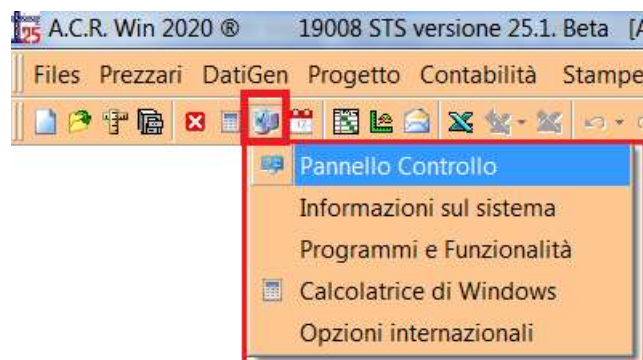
A.C.R. Win 2020 ® 19008 STS versione 25.1. Beta [A

Files Prezzari DatiGen Progetto Contabilità Stampe

Pannello Controllo
Informazioni sul sistema
Programmi e Funzionalità
Calcolatrice di Windows
Opzioni internazionali